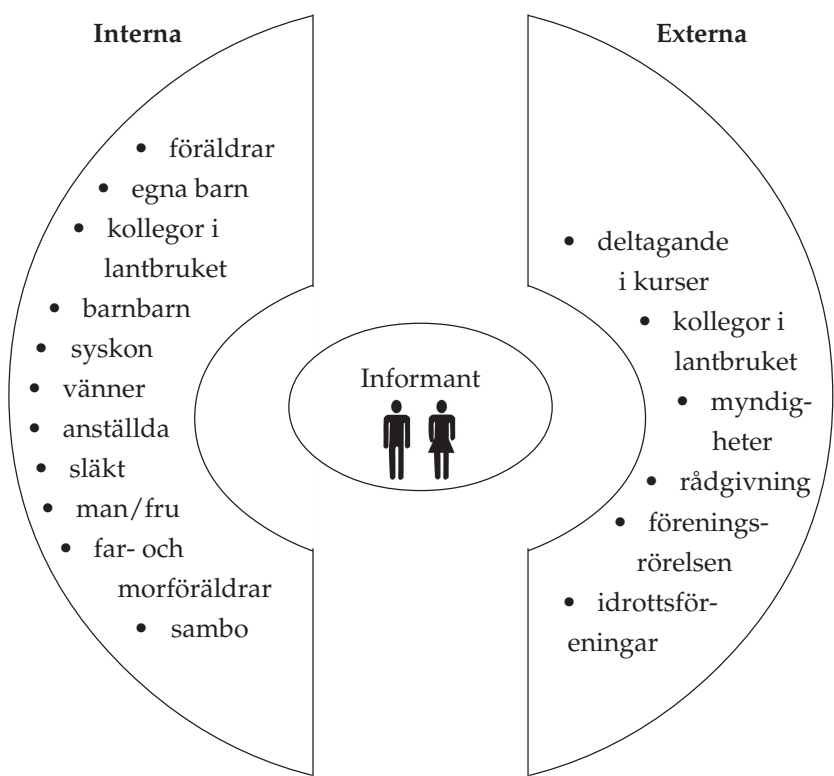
Interna

- föräldrar
- egna barn
- kollegor i lantbruket
- barnbarn
- syskon
- vänner
- anställda
- släkt
- man/fru
- far- och morföräldrar
- sambo

Informant

Externa

- deltagande i kurser
- kollegor i lantbruket
- myndigheter
- rådgivning
- föreningsrörelsen
- idrottsföreningar